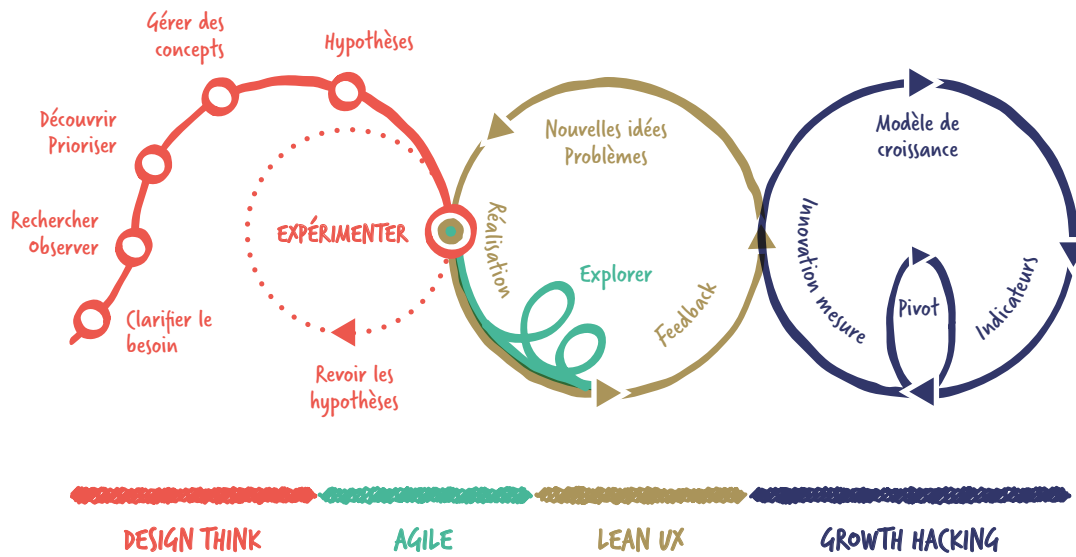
Gérer des concepts

Hypothèses

Découvrir Prioriser

Rechercher Observer

Clarifier le besoin

EXPÉRIMENTER

Revoir les hypothèses

Nouvelles idées Problèmes

Réalisation

Explorer

Feedback

Modèle de croissance

Innovation mesure

Pivot

Indicateurs

DESIGN THINK

AGILE

LEAN UX

GROWTH HACKING